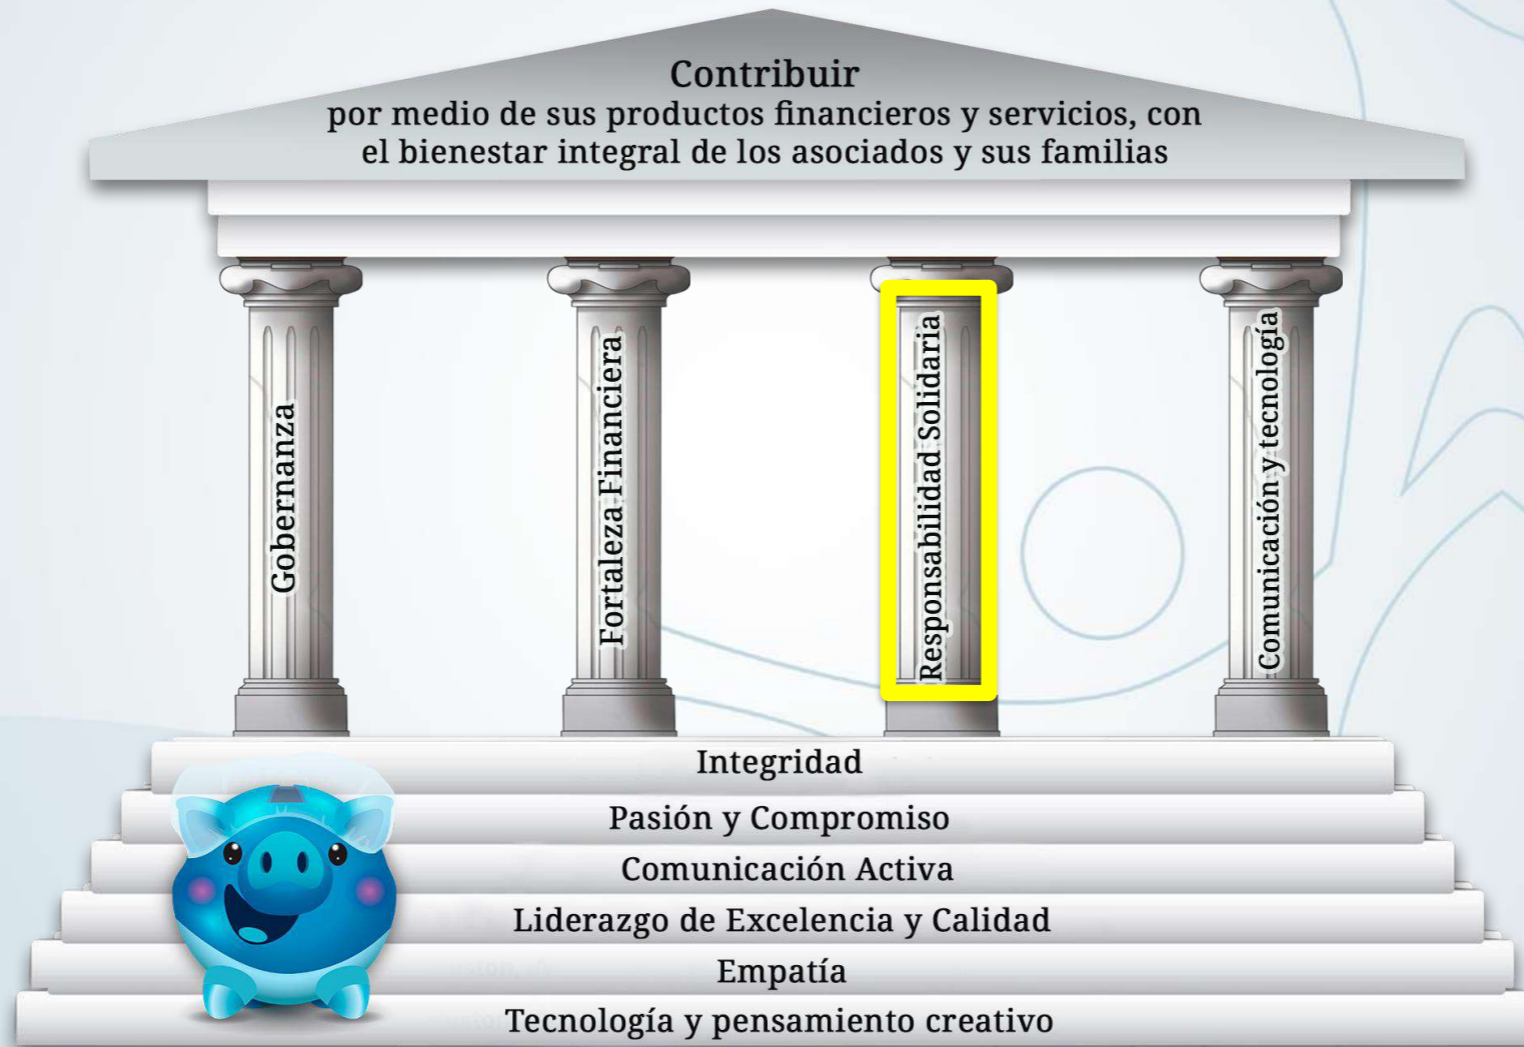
Contribuir
por medio de sus productos financieros y servicios, con el bienestar integral de los asociados y sus familias

Gobernanza

Fortaleza Financiera

Responsabilidad Solidaria

Comunicación y tecnología

Integridad
Pasión y Compromiso
Comunicación Activa
Liderazgo de Excelencia y Calidad
Empatía
Tecnología y pensamiento creativo